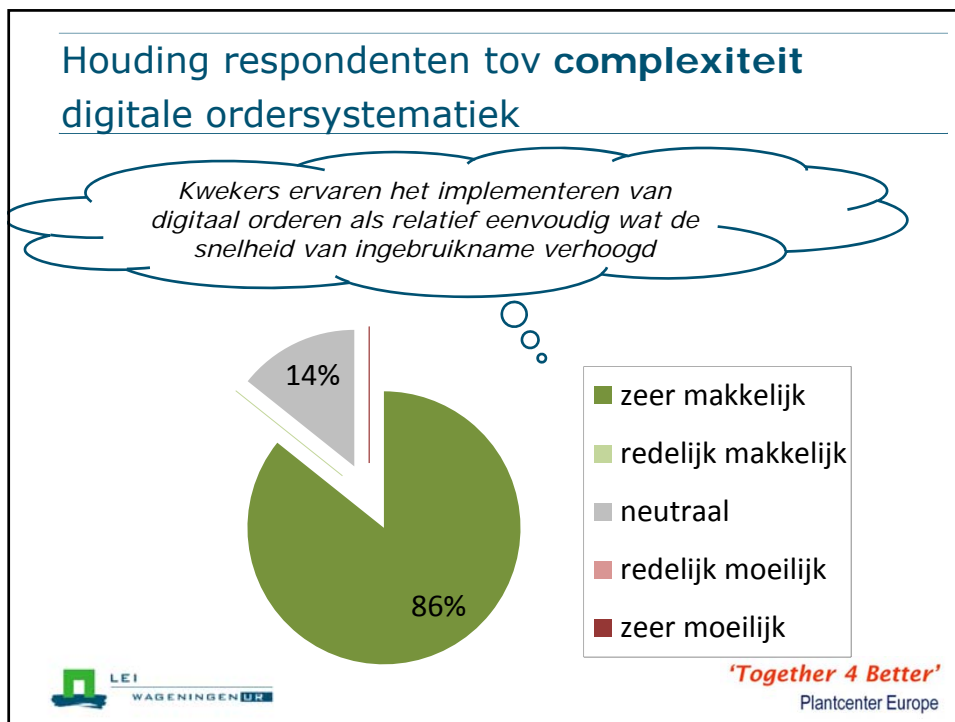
Houding respondenten tov **complexiteit** digitale ordersystematiek

*Kwekers ervaren het implementeren van digitaal orderen als relatief eenvoudig wat de snelheid van ingebruikname verhoogd*

14%

86%

zeer makkelijk
redelijk makkelijk
neutraal
redelijk moeilijk
zeer moeilijk

LEI
WAGENINGEN UR

'Together 4 Better'
Plantcenter Europe